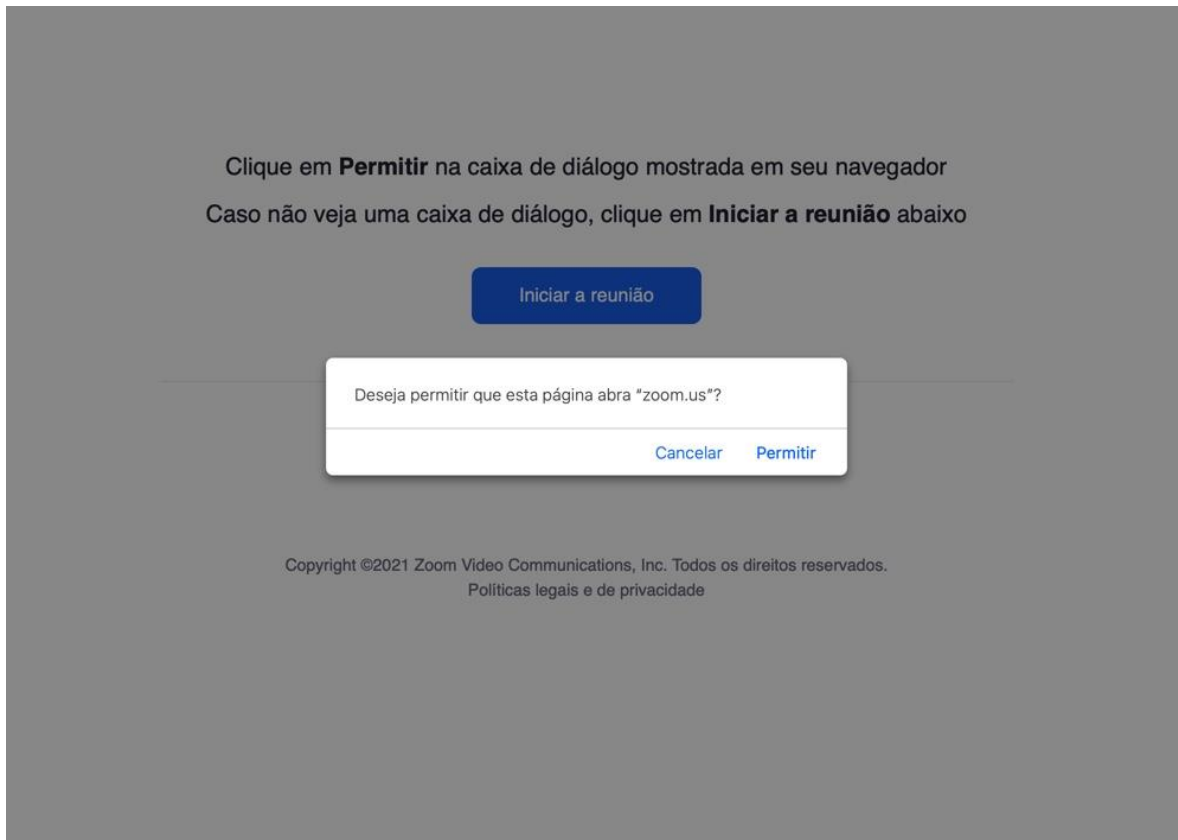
Clique em **Permitir** na caixa de diálogo mostrada em seu navegador

Caso não veja uma caixa de diálogo, clique em **Iniciar a reunião** abaixo

Iniciar a reunião

Deseja permitir que esta página abra "zoom.us"?

Cancelar Permitir

Copyright ©2021 Zoom Video Communications, Inc. Todos os direitos reservados.
Políticas legais e de privacidade